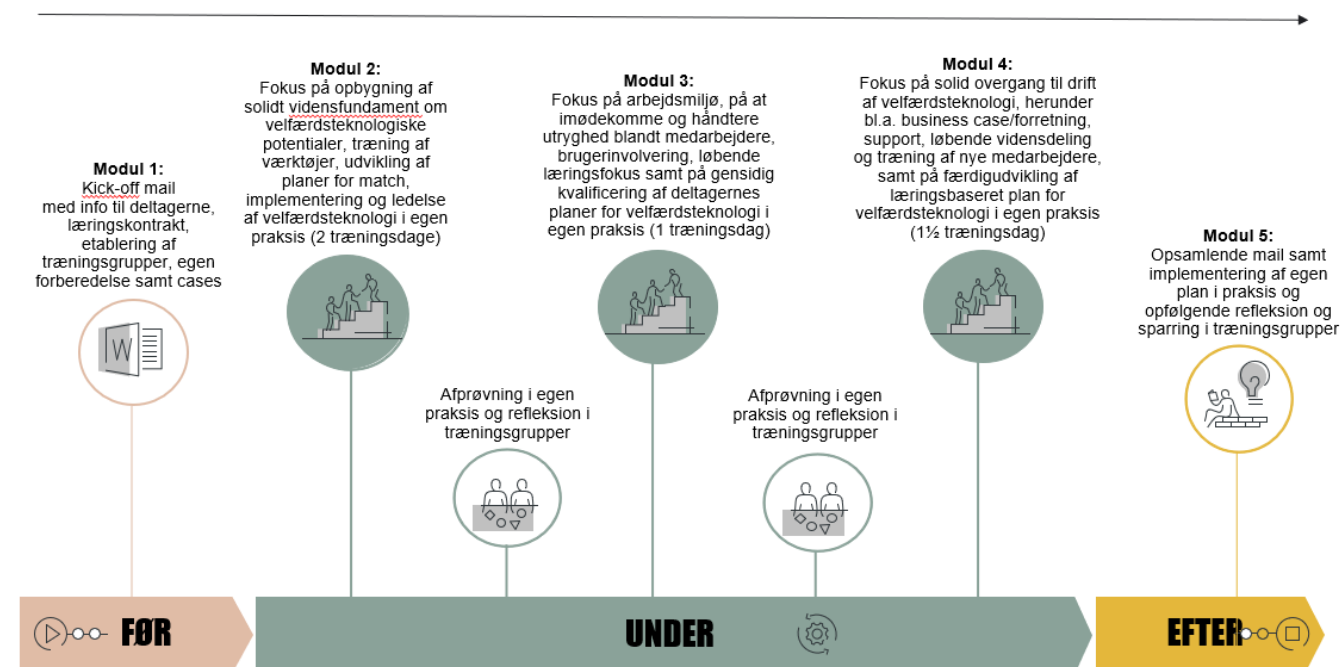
Modul 1:
Kick-off mail med info til deltagerne, læringskontrakt, etablering af træningsgrupper, egen forberedelse samt cases

Modul 2:
Fokus på opbygning af solidt vidensfundament om velfærdsteknologiske potentialer, træning af værktøjer, udvikling af planer for match, implementering og ledelse af velfærdsteknologi i egen praksis (2 træningsdage)

Afprøvning i egen praksis og refleksion i træningsgrupper

Modul 3:
Fokus på arbejdsmiljø, på at imødekomme og håndtere utryghed blandt medarbejdere, brugerinvolvering, løbende læringsfokus samt på gensidig kvalificering af deltagernes planer for velfærdsteknologi i egen praksis (1 træningsdag)

Afprøvning i egen praksis og refleksion i træningsgrupper

Modul 4:
Fokus på solid overgang til drift af velfærdsteknologi, herunder bl.a. business case/forretning, support, løbende vidensdeling og træning af nye medarbejdere, samt på færdigudvikling af læringsbaseret plan for velfærdsteknologi i egen praksis (1½ træningsdag)

Modul 5:
Opsamlende mail samt implementering af egen plan i praksis og opfølgende refleksion og sparring i træningsgrupper

FØR

UNDER

EFTER